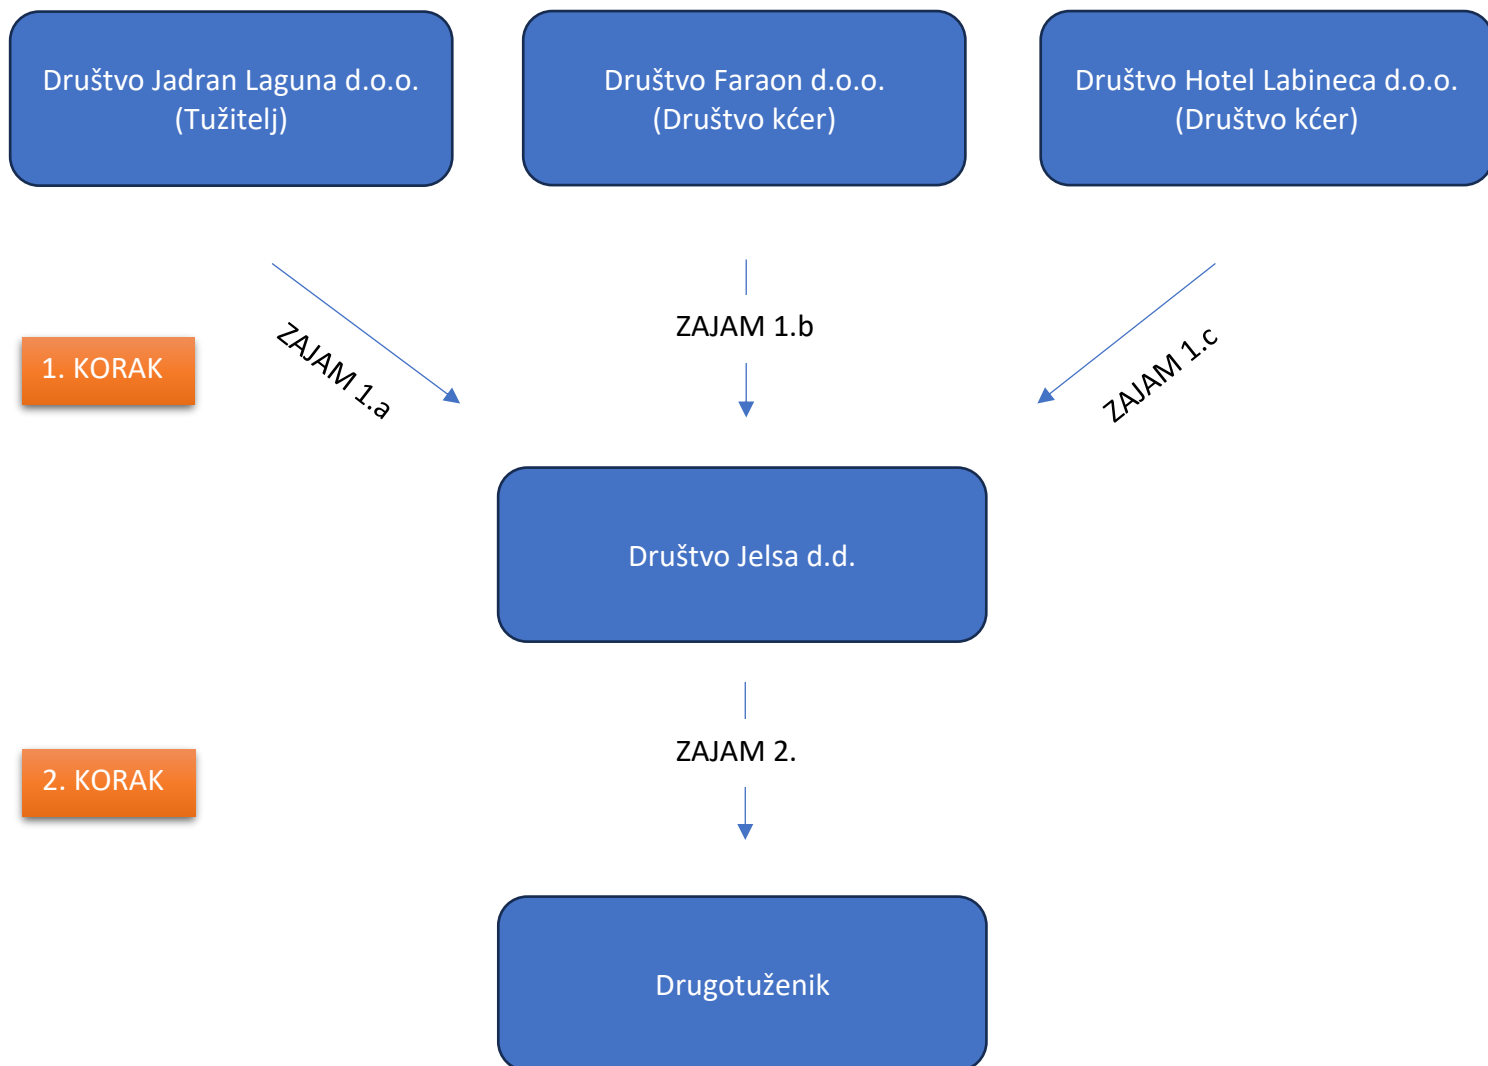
Društvo Jadran Laguna d.o.o. (Tužitelj)

Društvo Faraon d.o.o. (Društvo kćer)

Društvo Hotel Labineca d.o.o. (Društvo kćer)

1. KORAK

ZAJAM 1.a

ZAJAM 1.b

ZAJAM 1.c

Društvo Jelsa d.d.

2. KORAK

ZAJAM 2.

Drugotuženik